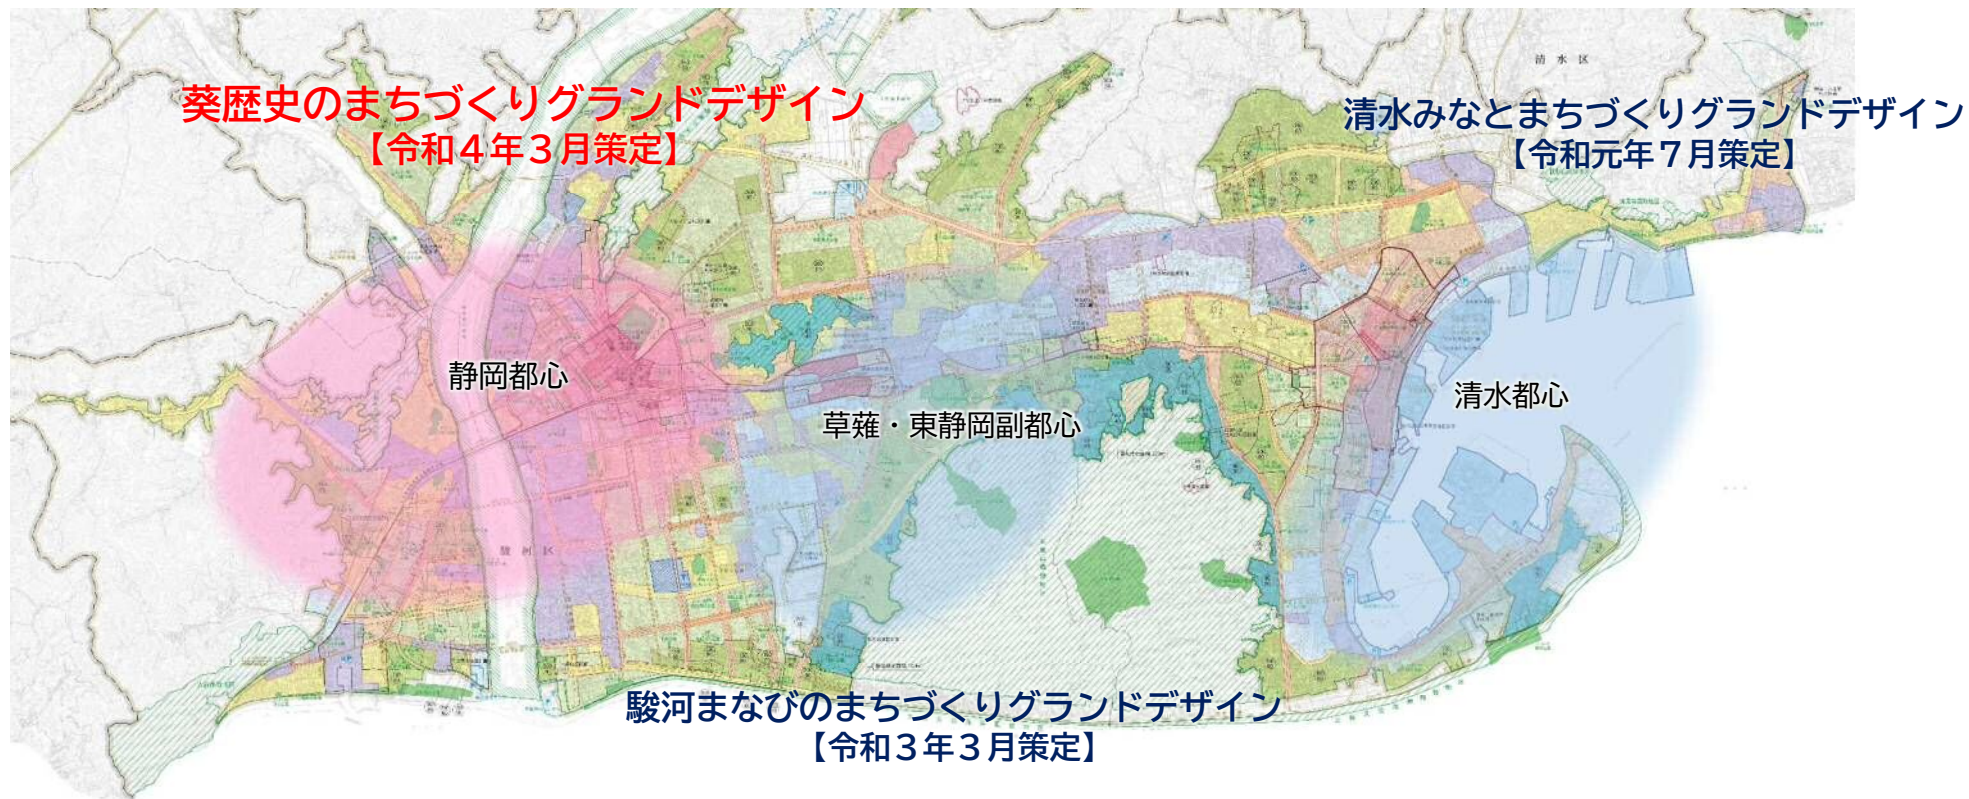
葵歴史のまちづくりグランドデザイン
【令和４年３月策定】

清水区

清水みなとまちづくりグランドデザイン
【令和元年７月策定】

静岡都心

草薙・東静岡副都心

清水都心

駿河区

駿河まなびのまちづくりグランドデザイン
【令和３年３月策定】